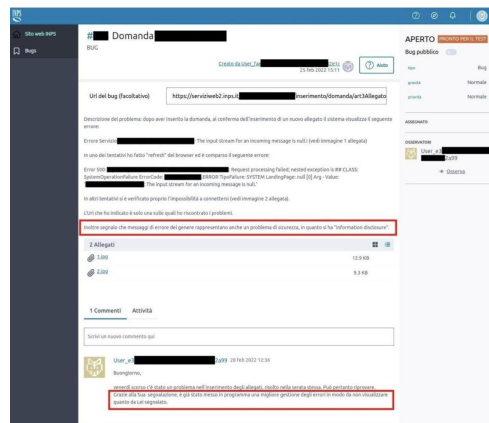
Sito web INPS

Bugs

# Domanda

BUG

Creato da User_fa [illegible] 25 Feb 2022 15:11

Aiuto

Url del bug (facoltativo)

https://serviziweb2.inps.it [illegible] inserimento/domanda/art3Allegato

Descrizione del problema: dopo aver inserito la domanda, al conferma dell'inserimento di un nuovo allegato il sistema visualizza il seguente errore:

Errore Servizio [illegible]: The input stream for an incoming message is null.i (vedi immagine 1 allegata)

In uno dei tentativi ho fatto "refresh" del browser ed è comparso il seguente errore:

Error 500 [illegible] Request processing failed; nested exception is ## CLASS: SystemOperationFailure ErrorCode: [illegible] ERROR TipoFailure: SYSTEM LandingPage: null [0] Arg - Value: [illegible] The input stream for an incoming message is null."

In altri tentativi si è verificato proprio l'impossibilità a connettersi (vedi immagine 2 allegata).

L'Url che ho indicato è solo una sulle quali ho riscontrato i problemi.

Inoltre segnalo che messaggi di errore del genere rappresentano anche un problema di sicurezza, in quanto si ha "information disclosure".

2 Allegati

1.jpg 12.9 KB

2.jpg 9.3 KB

1 Commenti Attività

Scrivi un nuovo commento qui

User_e7 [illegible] 2a99 28 feb 2022 12:36

Buongiorno,

venerdì scorso c'è stato un problema nell'inserimento degli allegati, risolto nella serata stessa. Può pertanto riprovare.
Grazie alla Sua segnalazione, è già stato messo in programma una migliore gestione degli errori in modo da non visualizzare quanto da Lei segnalato.

APERTO PRONTO PER IL TEST

Bug pubblico

tipo Bug

gravità Normale

priorità Normale

ASSEGNATO

OSSERVATORI

User_e7 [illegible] 2a99

Osserva